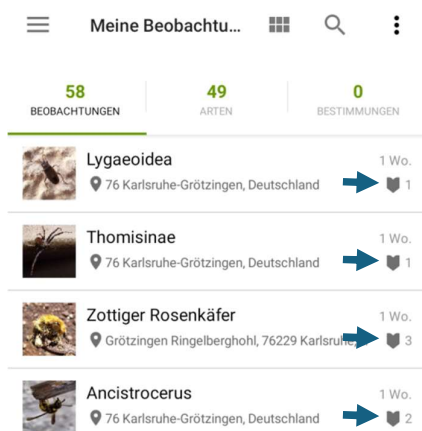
Meine Beobachtu...

58
BEOBACHTUNGEN

49
ARTEN

0
BESTIMMUNGEN

Lygaeoidea
1 Wo.
76 Karlsruhe-Grötzingen, Deutschland
1

Thomisinae
1 Wo.
76 Karlsruhe-Grötzingen, Deutschland
1

Zottiger Rosenkäfer
1 Wo.
Grötzingen Ringelberghohl, 76229 Karlsruhe
3

Ancistrocerus
1 Wo.
76 Karlsruhe-Grötzingen, Deutschland
2